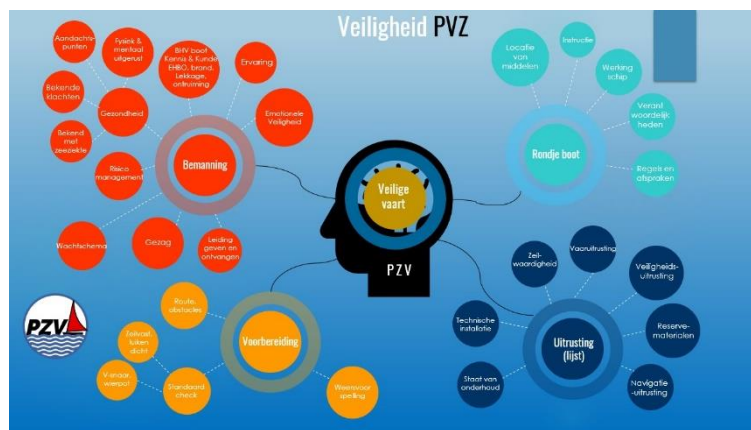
Veiligheid PVZ

Aandachts-punten

Fysiek & mentaal uitgerust

BHV boot Kennis & Kunde EHBO, brand, Lekkage, ontruiming

Ervaring

Bekende klachten

Gezondheid

Emotionele Veiligheid

Bekend met ziekte

Bemanning

Risico management

Wachtschema

Gezag

Leiding geven en ontvangen

Locatie van middelen

Instructie

Werking schip

Verant woordelijk heden

Rondje boot

Regels en afspraken

Veilige vaart

PZV

Zeil-waardigheid

Vaaruitrusting

Veiligheids-uitrusting

Technische installatie

Reserve-materialen

Uitrusting (lijst)

Staat van onderhoud

Navigatie -uitrusting

PZV

Route, obstacles

Voorbereiding

Entvast, luiken dicht

V-maar, weerpot

Standaard check

Weersvoor spelling